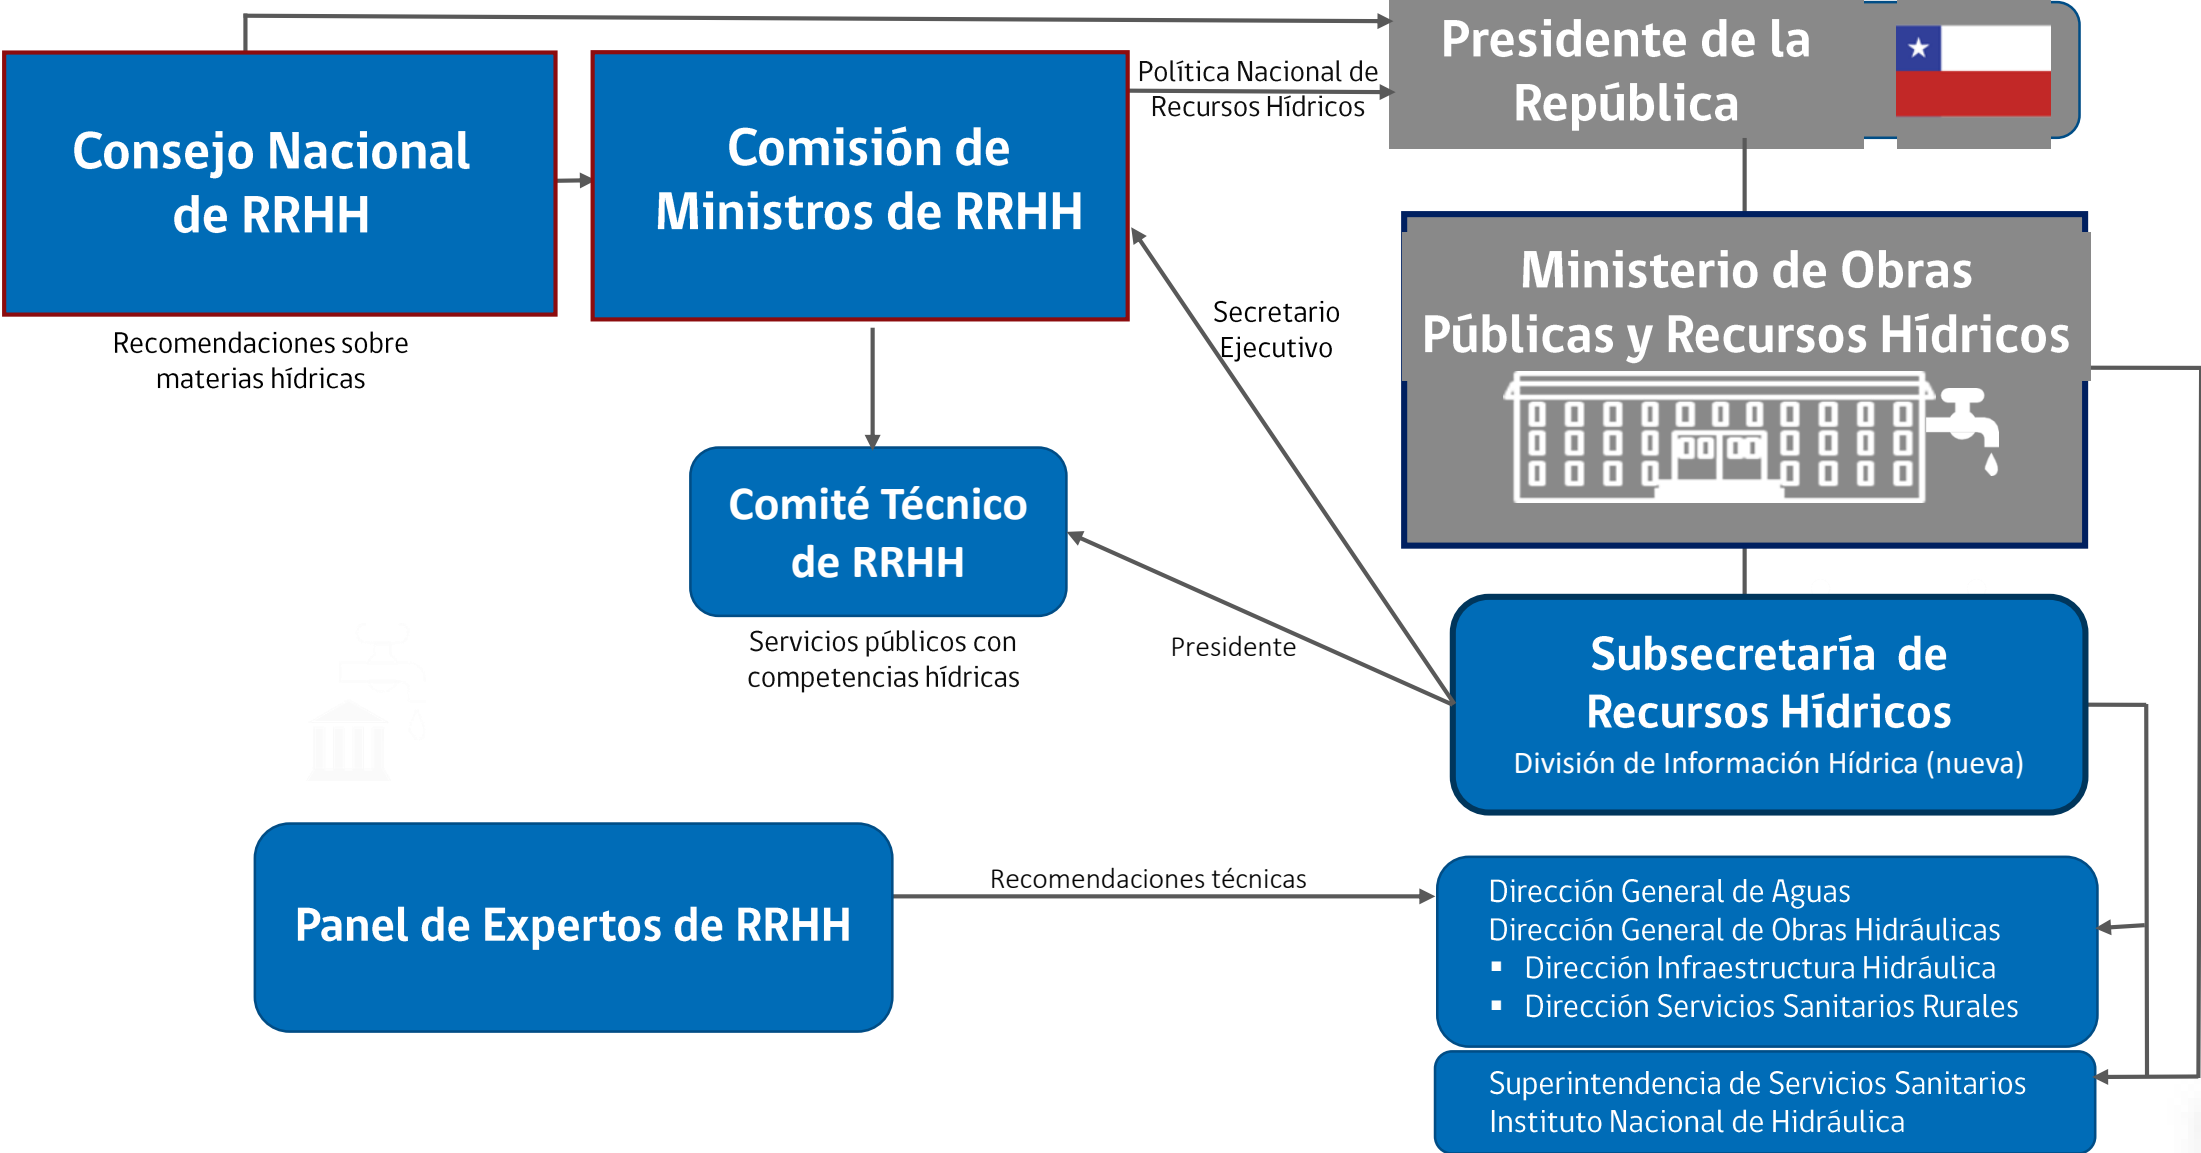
Consejo Nacional de RRHH

Recomendaciones sobre materias hídricas

Comisión de Ministros de RRHH

Política Nacional de Recursos Hídricos

Presidente de la República

Ministerio de Obras Públicas y Recursos Hídricos

Secretario Ejecutivo

Comité Técnico de RRHH

Servicios públicos con competencias hídricas

Presidente

Subsecretaría de Recursos Hídricos
División de Información Hídrica (nueva)

Panel de Expertos de RRHH

Recomendaciones técnicas

Dirección General de Aguas
Dirección General de Obras Hidráulicas
▪ Dirección Infraestructura Hidráulica
▪ Dirección Servicios Sanitarios Rurales

Superintendencia de Servicios Sanitarios
Instituto Nacional de Hidráulica